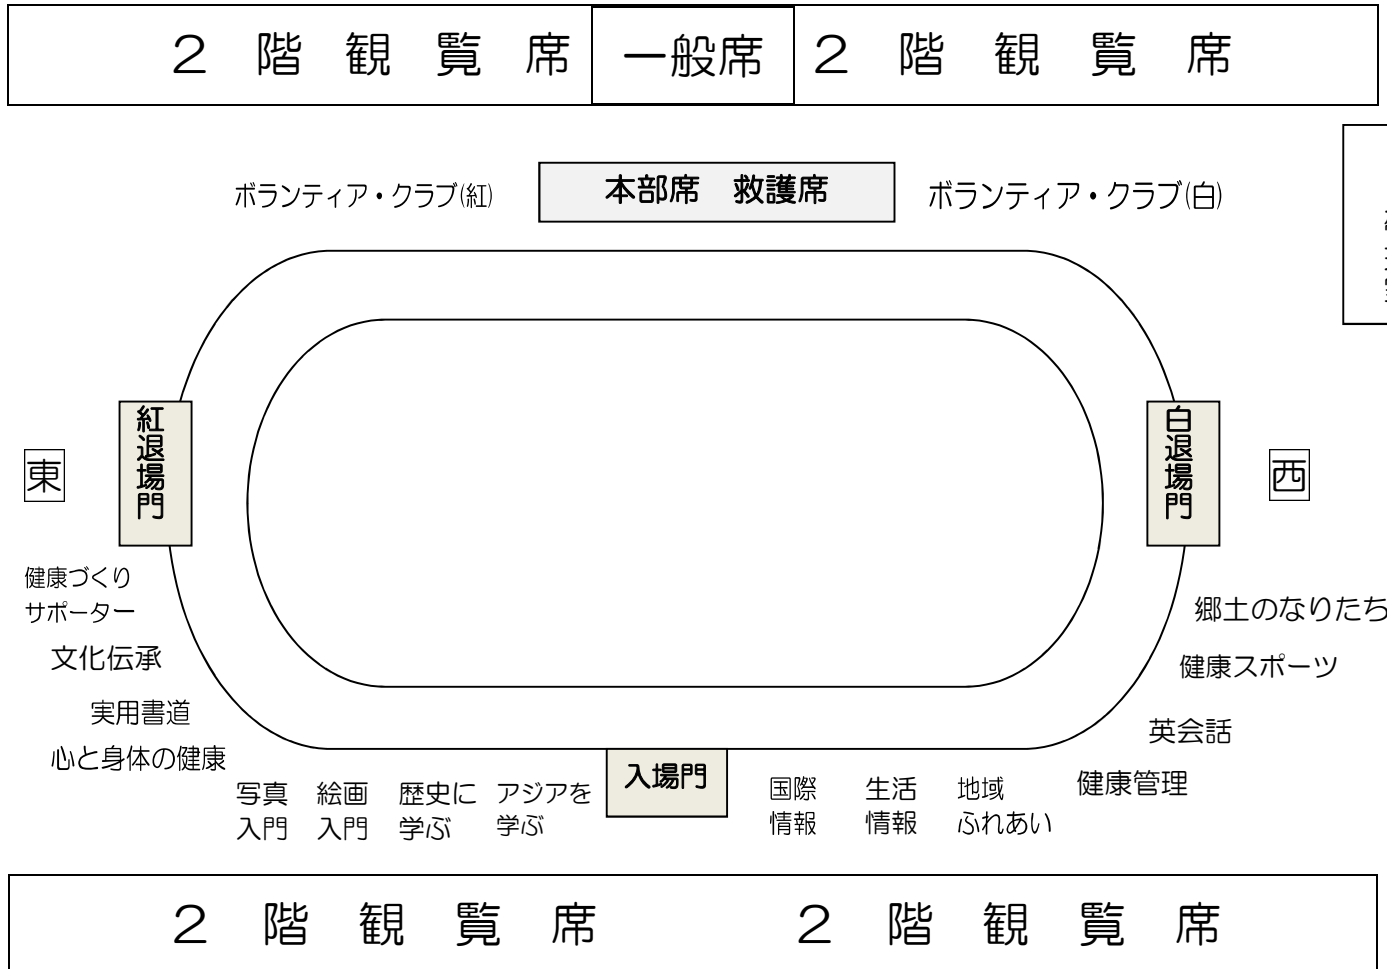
２　階　観　覧　席　一般席　２　階　観　覧　席

ボランティア・クラブ(紅)　本部席　救護席　ボランティア・クラブ(白)

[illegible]

東　紅退場門　白退場門　西

健康づくりサポーター

文化伝承

実用書道

心と身体の健康

写真入門　絵画入門　歴史に学ぶ　アジアを学ぶ　入場門　国際情報　生活情報　地域ふれあい　健康管理

英会話

健康スポーツ

郷土のなりたち

２　階　観　覧　席　２　階　観　覧　席